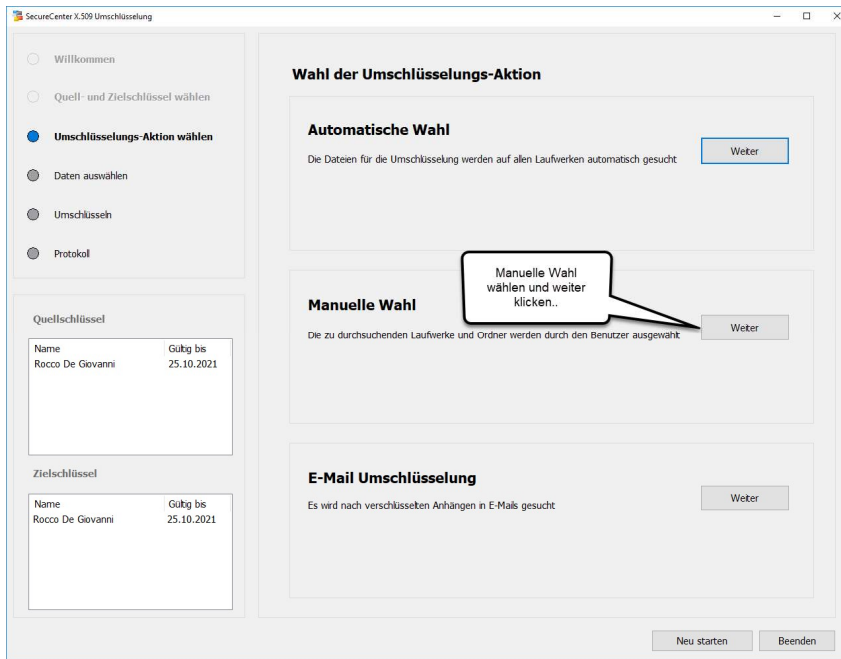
SecureCenter X.509 Umschlüsselung

Willkommen

Quell- und Zielschlüssel wählen

Umschlüsselungs-Aktion wählen

Daten auswählen

Umschlüsseln

Protokoll

Quellschlüssel

| Name | Gültig bis |
|---|---|
| Rocco De Giovanni | 25.10.2021 |

Zielschlüssel

| Name | Gültig bis |
|---|---|
| Rocco De Giovanni | 25.10.2021 |

Wahl der Umschlüsselungs-Aktion

Automatische Wahl

Die Dateien für die Umschlüsselung werden auf allen Laufwerken automatisch gesucht

Weiter

Manuelle Wahl wählen und weiter klicken..

Manuelle Wahl

Die zu durchsuchenden Laufwerke und Ordner werden durch den Benutzer ausgewählt

Weiter

E-Mail Umschlüsselung

Es wird nach verschlüsselten Anhängen in E-Mails gesucht

Weiter

Neu starten

Beenden